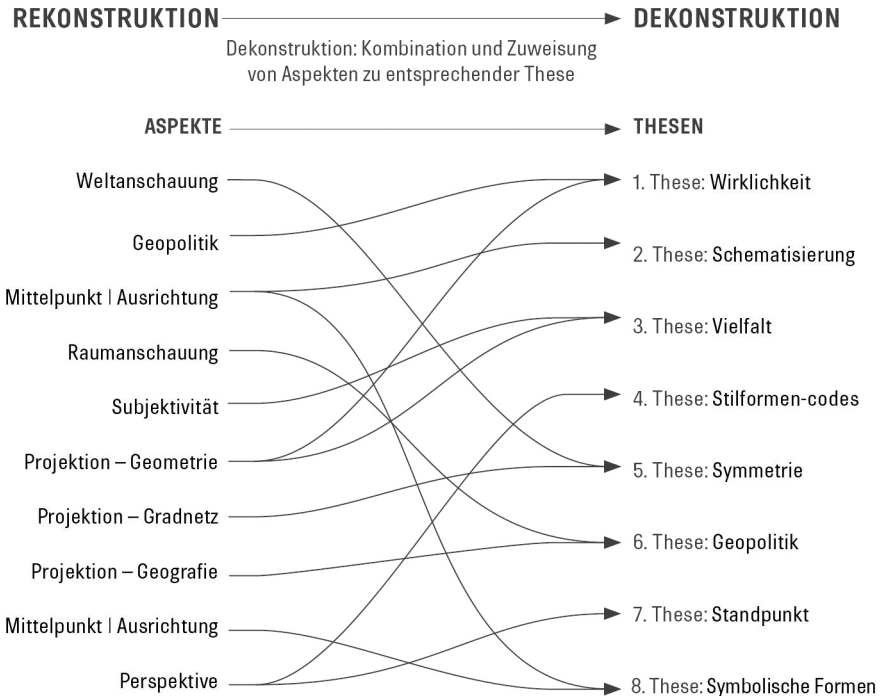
REKONSTRUKTION → DEKONSTRUKTION

Dekonstruktion: Kombination und Zuweisung von Aspekten zu entsprechender These

ASPEKTE → THESEN

Weltanschauung
Geopolitik
Mittelpunkt | Ausrichtung
Raumanschauung
Subjektivität
Projektion – Geometrie
Projektion – Gradnetz
Projektion – Geografie
Mittelpunkt | Ausrichtung
Perspektive

1. These: Wirklichkeit
2. These: Schematisierung
3. These: Vielfalt
4. These: Stilformen-codes
5. These: Symmetrie
6. These: Geopolitik
7. These: Standpunkt
8. These: Symbolische Formen